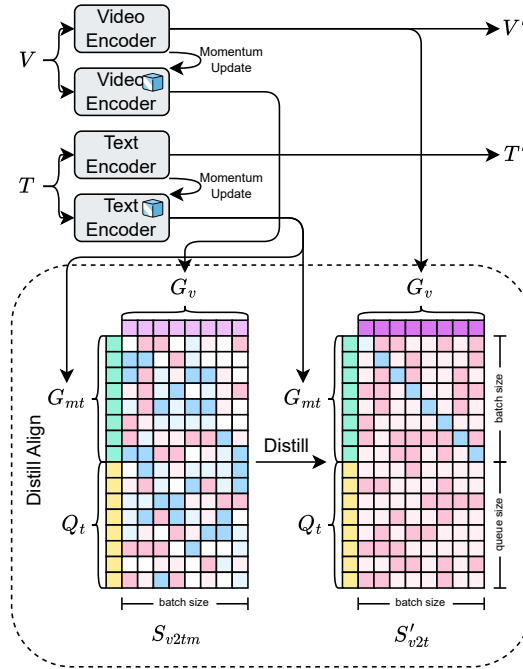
$V$

Video Encoder

Momentum Update

Video Encoder

$V'$

$T$

Text Encoder

Momentum Update

Text Encoder

$T'$

Distill Align

$G_v$

$G_{mt}$

$Q_t$

batch size

$S_{v2tm}$

Distill

$G_v$

$G_{mt}$

$Q_t$

batch size

queue size

batch size

$S'_{v2t}$